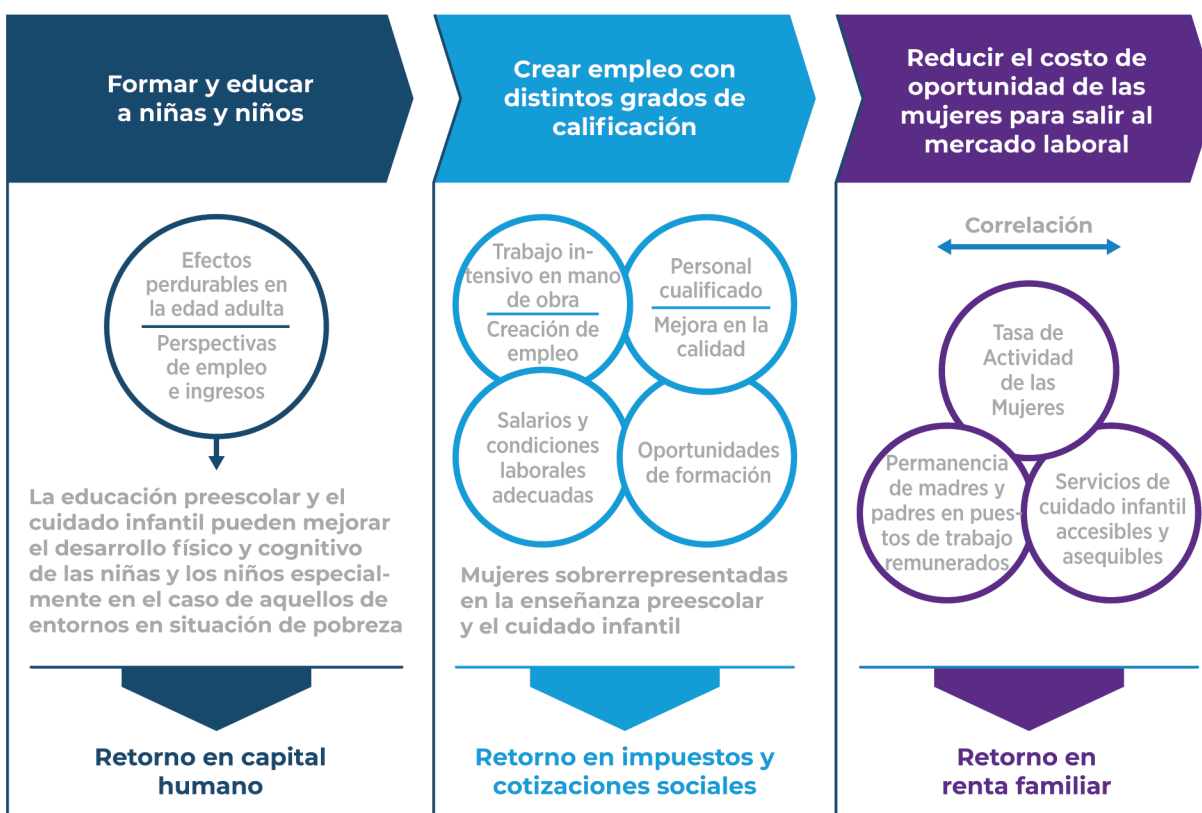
Formar y educar a niñas y niños

Efectos perdurables en la edad adulta

Perspectivas de empleo e ingresos

La educación preescolar y el cuidado infantil pueden mejorar el desarrollo físico y cognitivo de las niñas y los niños especialmente en el caso de aquellos de entornos en situación de pobreza

Retorno en capital humano

Crear empleo con distintos grados de calificación

Trabajo intensivo en mano de obra

Creación de empleo

Personal cualificado

Mejora en la calidad

Salarios y condiciones laborales adecuadas

Oportunidades de formación

Mujeres sobrerrepresentadas en la enseñanza preescolar y el cuidado infantil

Retorno en impuestos y cotizaciones sociales

Reducir el costo de oportunidad de las mujeres para salir al mercado laboral

Correlación

Tasa de Actividad de las Mujeres

Permanencia de madres y padres en puestos de trabajo remunerados

Servicios de cuidado infantil accesibles y asequibles

Retorno en renta familiar